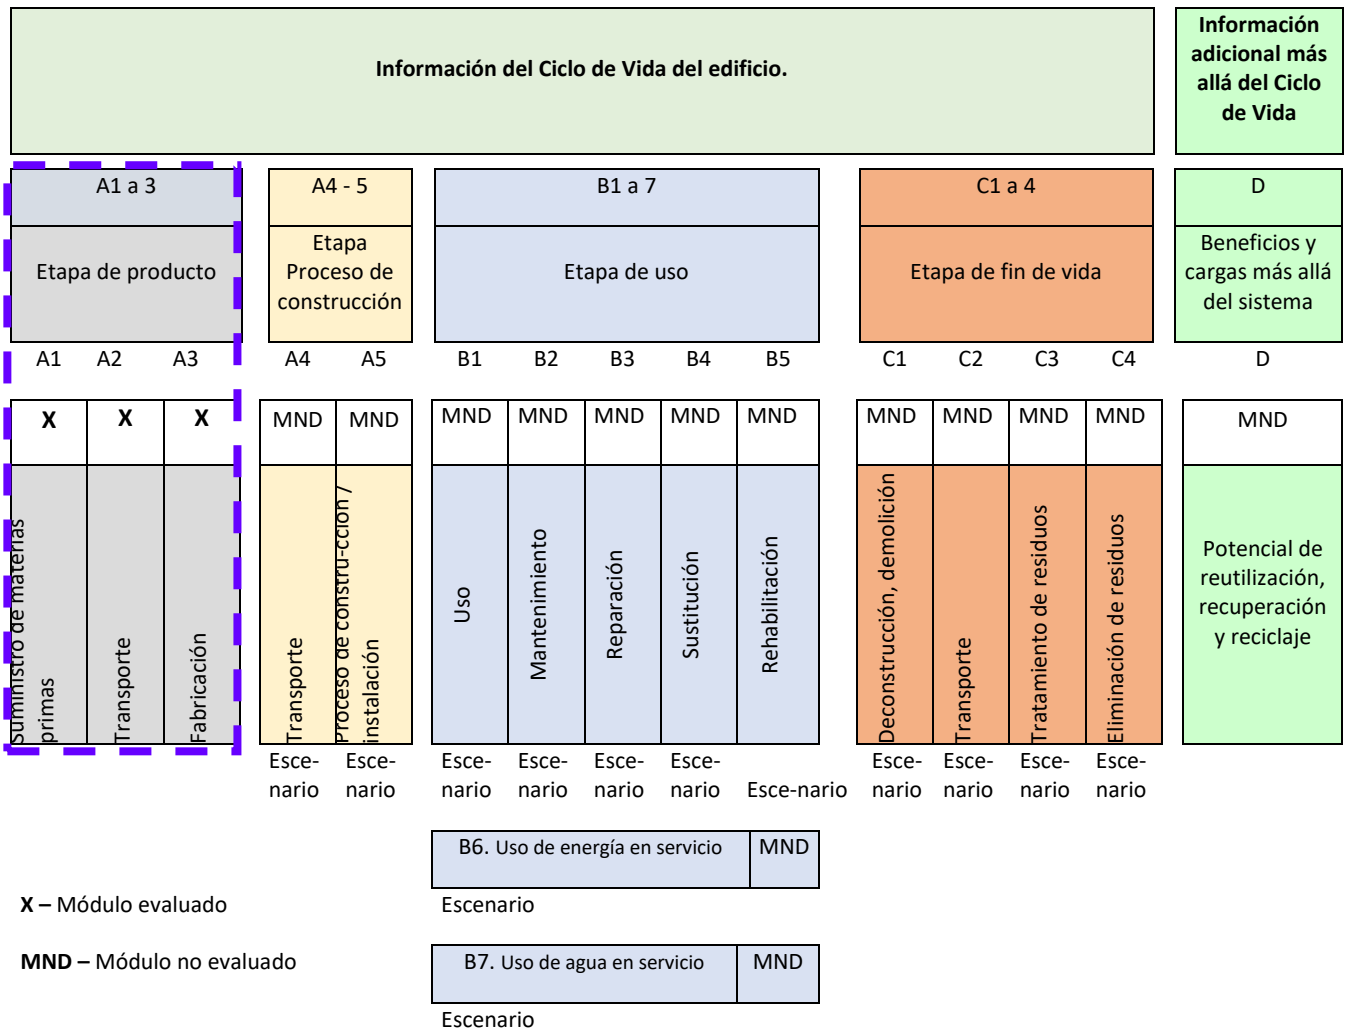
Información del Ciclo de Vida del edificio.

Información adicional más allá del Ciclo de Vida

A1 a 3
Etapa de producto
A1 A2 A3

A4 - 5
Etapa Proceso de construcción
A4 A5

B1 a 7
Etapa de uso
B1 B2 B3 B4 B5

C1 a 4
Etapa de fin de vida
C1 C2 C3 C4

D
Beneficios y cargas más allá del sistema
D

| X | X | X |
|---|---|---|
| Suministro de materias primas | Transporte | Fabricación |

| MND | MND |
|---|---|
| Transporte | Proceso de constru-ccion / instalación |
| Esce-nario | Esce-nario |

| MND | MND | MND | MND | MND |
|---|---|---|---|---|
| Uso | Mantenimiento | Reparación | Sustitución | Rehabilitación |
| Esce-nario | Esce-nario | Esce-nario | Esce-nario | Esce-nario |

| MND | MND | MND | MND |
|---|---|---|---|
| Deconstrucción, demolición | Transporte | Tratamiento de residuos | Eliminación de residuos |
| Esce-nario | Esce-nario | Esce-nario | Esce-nario |

| MND |
|---|
| Potencial de reutilización, recuperación y reciclaje |

| B6. Uso de energía en servicio | MND |
|---|---|

Escenario

| B7. Uso de agua en servicio | MND |
|---|---|

Escenario

X – Módulo evaluado

MND – Módulo no evaluado